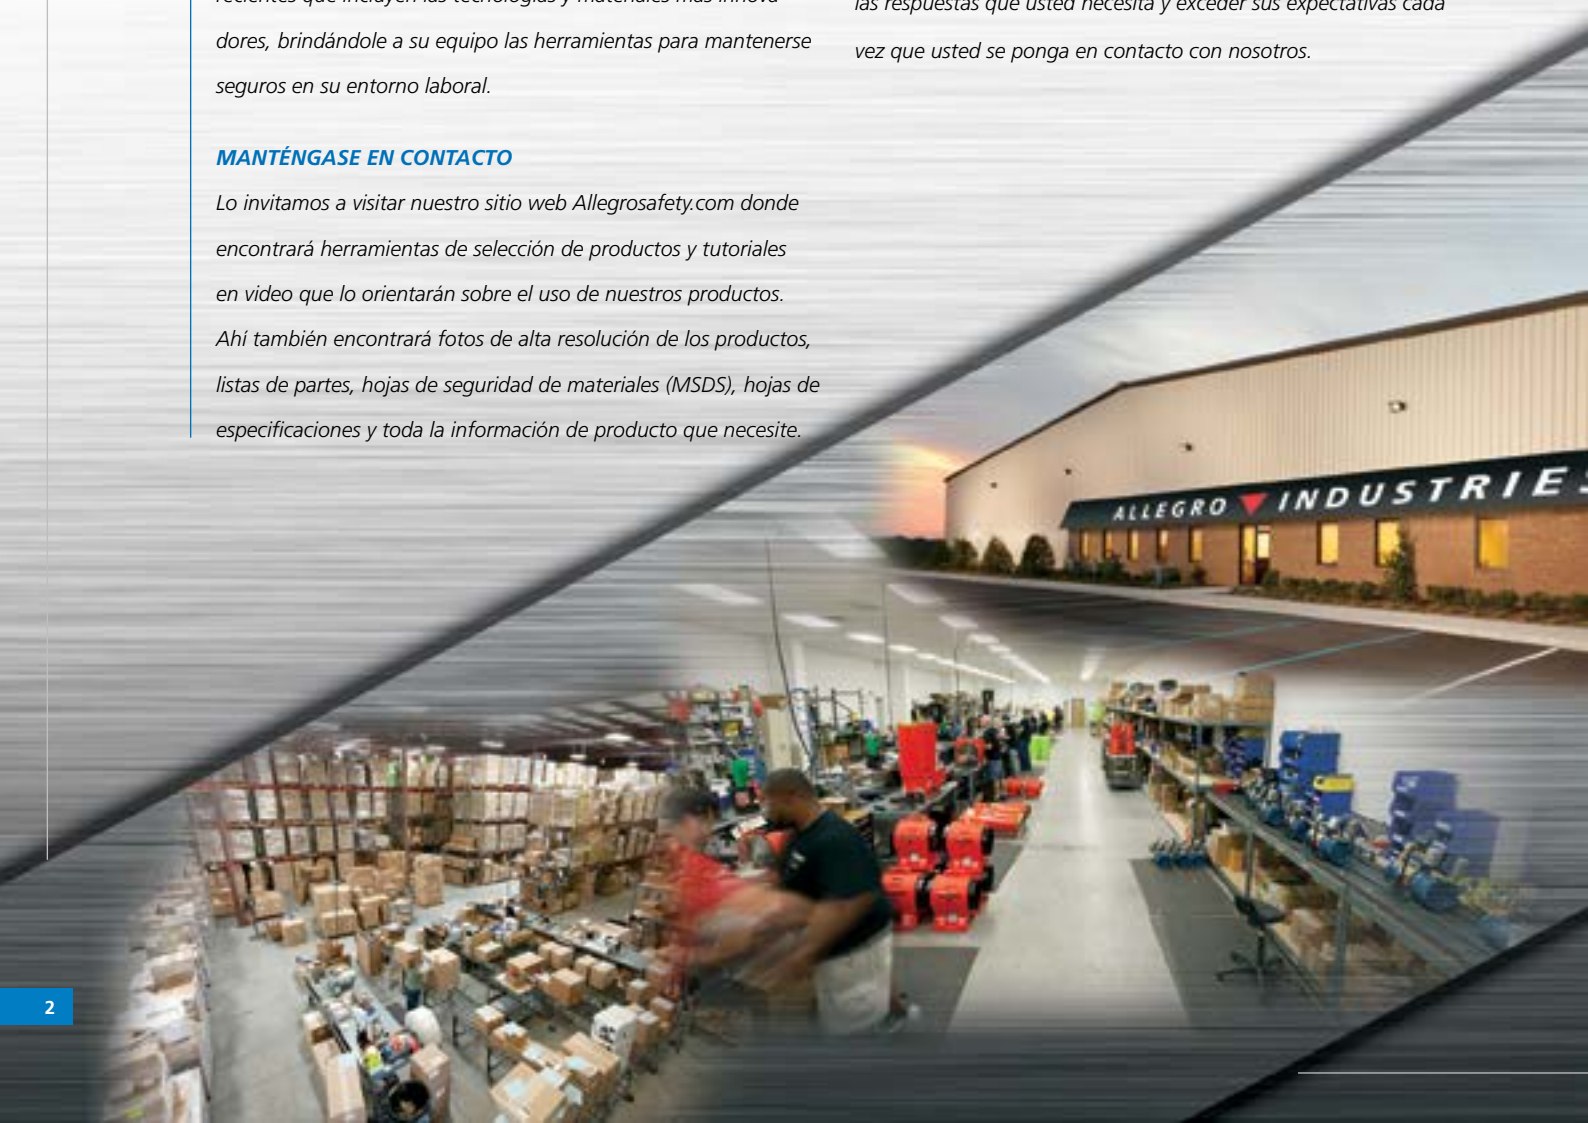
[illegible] dores, brindándole a su equipo las herramientas para mantenerse seguros en su entorno laboral.

MANTÉNGASE EN CONTACTO
Lo invitamos a visitar nuestro sitio web Allegrosafety.com donde encontrará herramientas de selección de productos y tutoriales en video que lo orientarán sobre el uso de nuestros productos. Ahí también encontrará fotos de alta resolución de los productos, listas de partes, hojas de seguridad de materiales (MSDS), hojas de especificaciones y toda la información de producto que necesite.

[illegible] vez que usted se ponga en contacto con nosotros.

ALLEGRO INDUSTRIES

2